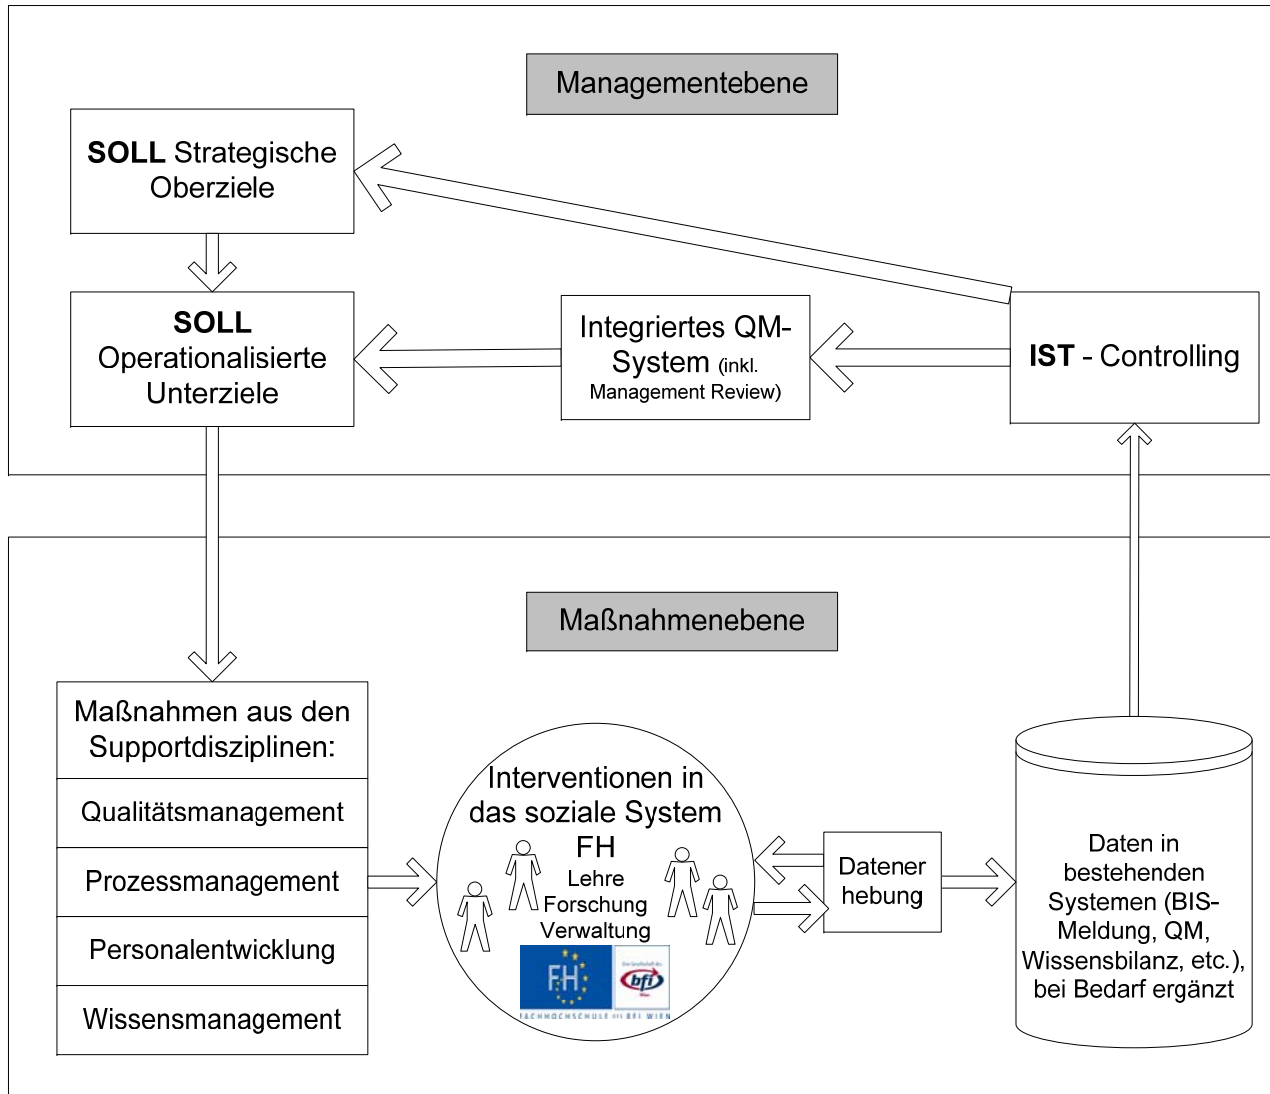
Managementebene

SOLL Strategische Oberziele

SOLL Operationalisierte Unterziele

Integriertes QM-System (inkl. Management Review)

IST - Controlling

Maßnahmenebene

Maßnahmen aus den Supportdisziplinen:

Qualitätsmanagement

Prozessmanagement

Personalentwicklung

Wissensmanagement

Interventionen in das soziale System FH

Lehre
Forschung
Verwaltung

FH

bfi

FACHHOCHSCHULE DES BFI WIEN

Datener hebung

Daten in bestehenden Systemen (BIS-Meldung, QM, Wissensbilanz, etc.), bei Bedarf ergänzt